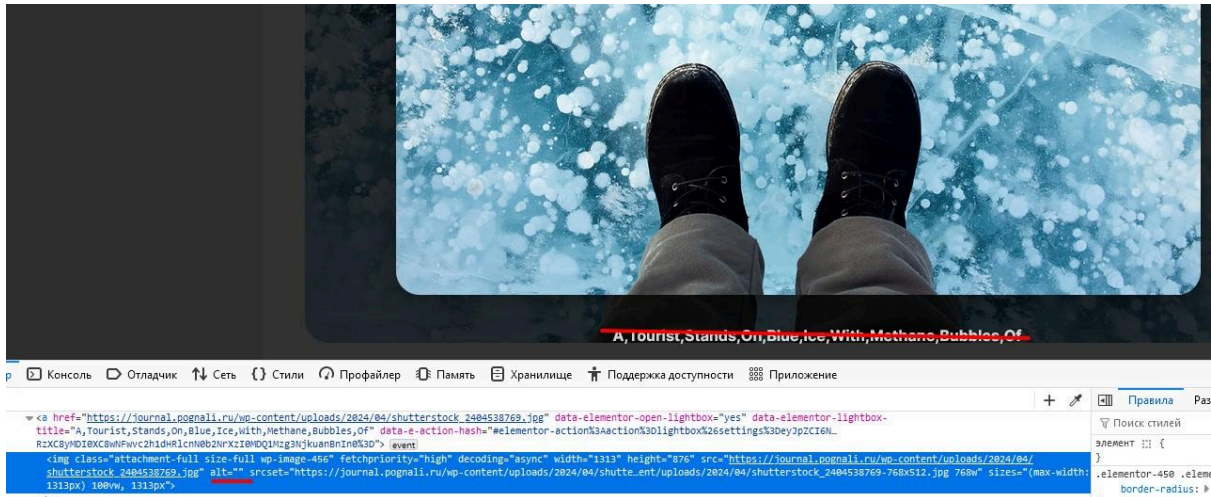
A,Tourist,Stands,On,Blue,Ice,With,Methane,Bubbles,Of

р Консоль Отладчик Сеть Стили Профайлер Память Хранилище Поддержка доступности Приложение

<a href="https://journal.pognali.ru/wp-content/uploads/2024/04/shutterstock_2404538769.jpg" data-elementor-open-lightbox="yes" data-elementor-lightbox-title="A,Tourist,Stands,On,Blue,Ice,With,Methane,Bubbles,Of" data-e-action-hash="#elementor-action%3Aaction%3Dlightbox%26settings%3DeyJpZCI6N… RzXC8yMDI0XC8wNFwvc2h1dHRlcnN0b2NrXzI0MDQ1Mzg3NjkuanBnIn0%3D"> event

<img class="attachment-full size-full wp-image-456" fetchpriority="high" decoding="async" width="1313" height="876" src="https://journal.pognali.ru/wp-content/uploads/2024/04/shutterstock_2404538769.jpg" alt="" srcset="https://journal.pognali.ru/wp-content/uploads/2024/04/shutte…ent/uploads/2024/04/shutterstock_2404538769-768x512.jpg 768w" sizes="(max-width: 1313px) 100vw, 1313px">

Правила Раз
Поиск стилей
элемент {
}
.elementor-450 .eleme
border-radius: